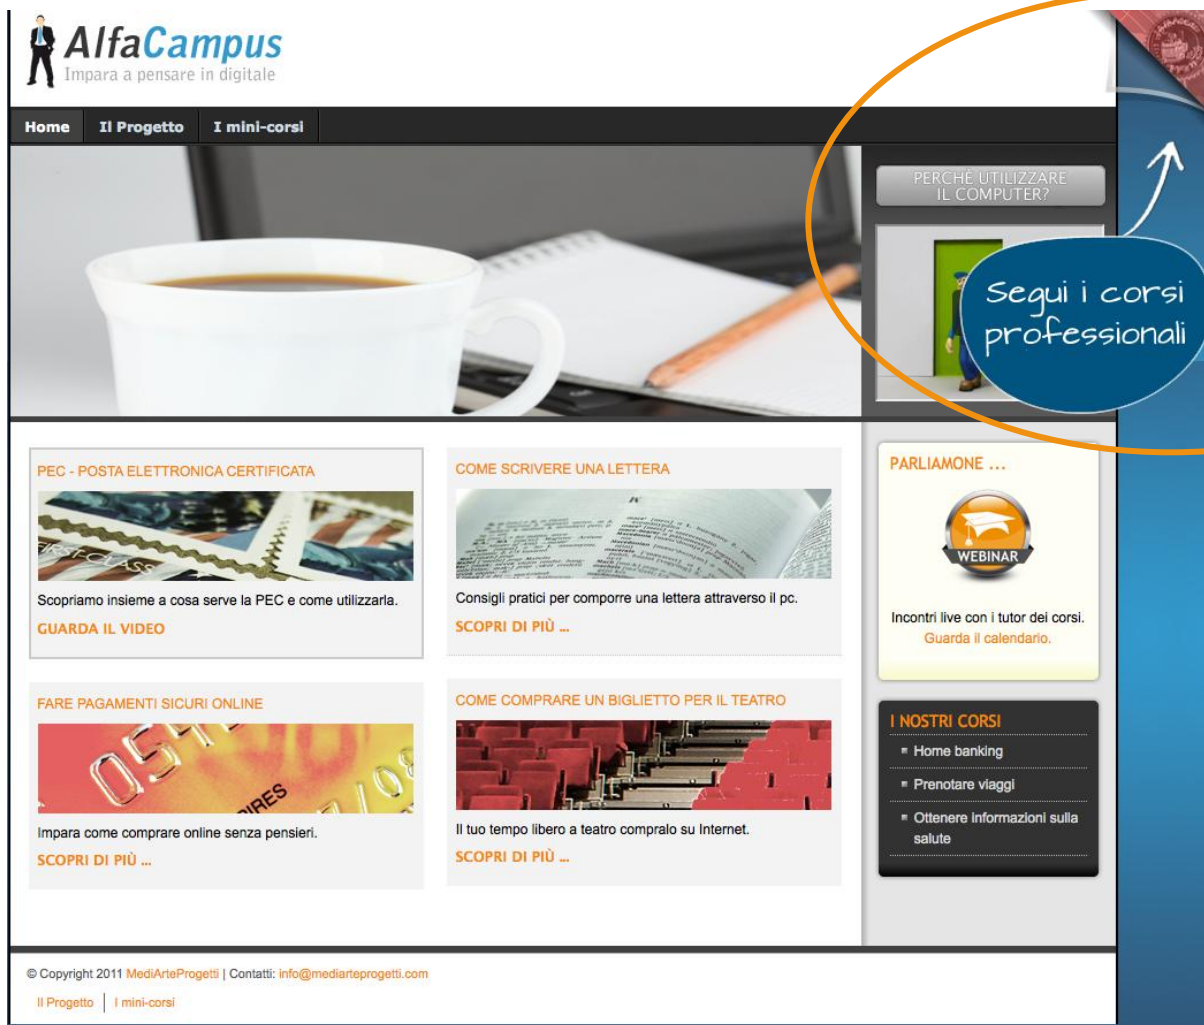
AlfaCampus
Impara a pensare in digitale

Home | Il Progetto | I mini-corsi

PERCHÈ UTILIZZARE IL COMPUTER?

Segui i corsi professionali

PEC - POSTA ELETTRONICA CERTIFICATA
Scopriamo insieme a cosa serve la PEC e come utilizzarla.
GUARDA IL VIDEO

COME SCRIVERE UNA LETTERA
Consigli pratici per comporre una lettera attraverso il pc.
SCOPRI DI PIÙ ...

FARE PAGAMENTI SICURI ONLINE
Impara come comprare online senza pensieri.
SCOPRI DI PIÙ ...

COME COMPRARE UN BIGLIETTO PER IL TEATRO
Il tuo tempo libero a teatro compralo su Internet.
SCOPRI DI PIÙ ...

PARLIAMONE ...
WEBINAR
Incontri live con i tutor dei corsi.
Guarda il calendario.

I NOSTRI CORSI
Home banking
Prenotare viaggi
Ottenere informazioni sulla salute

© Copyright 2011 MediArteProgetti | Contatti: info@mediarteprogetti.com
Il Progetto | I mini-corsi